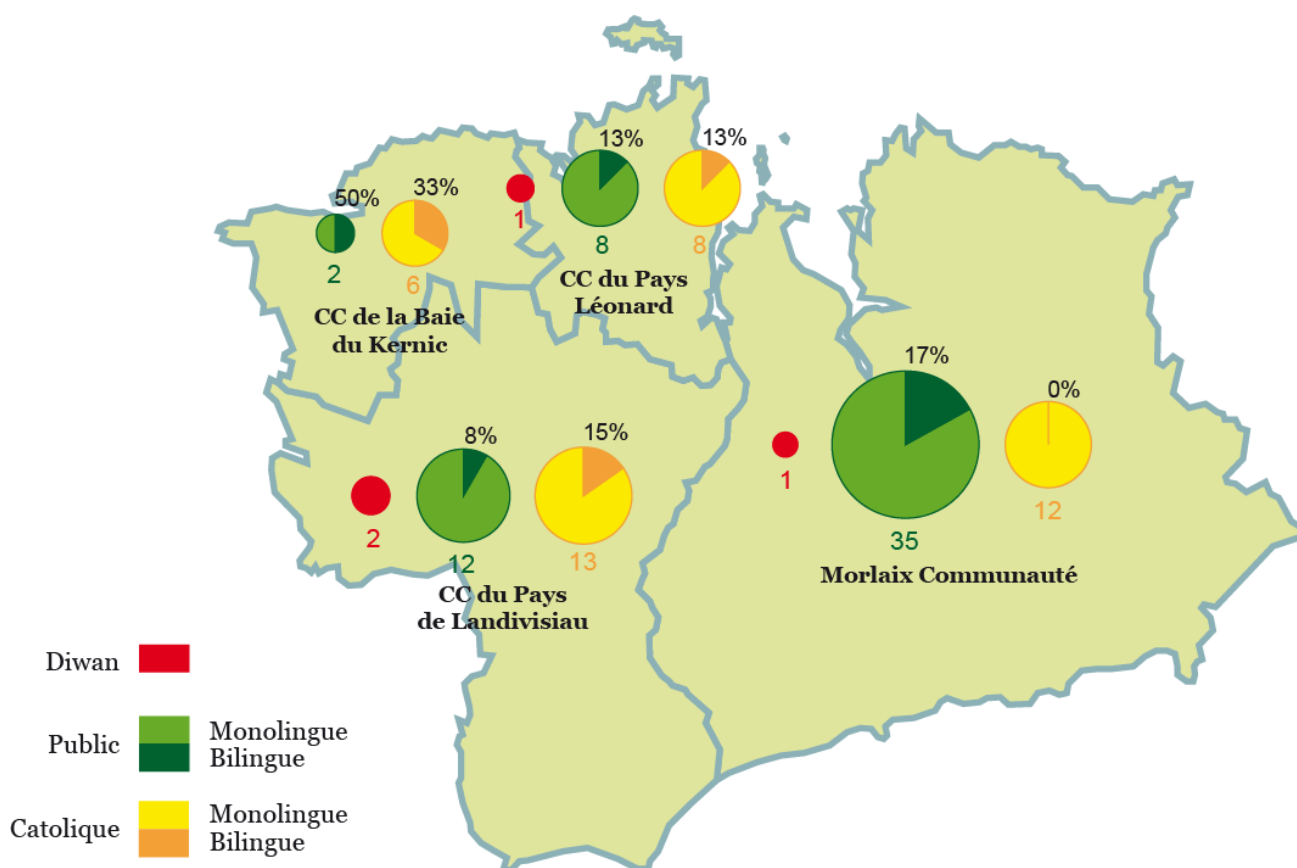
50%
2
33%
6
CC de la Baie du Kernic

1
13%
8
13%
8
CC du Pays Léonard

2
8%
12
15%
13
CC du Pays de Landivisiau

1
17%
35
0%
12
Morlaix Communauté

Diwan

Public
Monolingue
Bilingue

Catolique
Monolingue
Bilingue